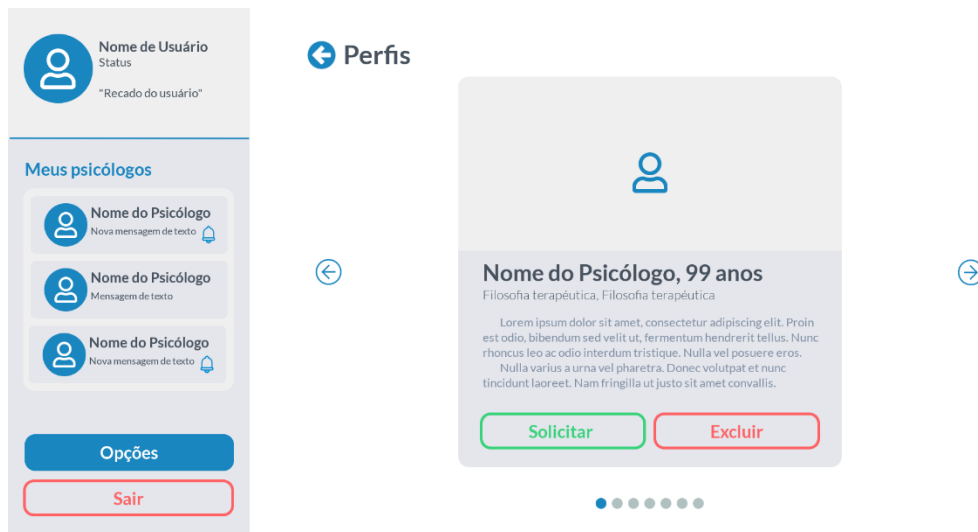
Nome de Usuário
Status

"Recado do usuário"

Meus psicólogos

Nome do Psicólogo
Nova mensagem de texto

Nome do Psicólogo
Mensagem de texto

Nome do Psicólogo
Nova mensagem de texto

Opções

Sair

Perfis

Nome do Psicólogo, 99 anos
Filosofia terapêutica, Filosofia terapêutica

Lorem ipsum dolor sit amet, consectetur adipiscing elit. Proin est odio, bibendum sed velit ut, fermentum hendrerit tellus. Nunc rhoncus leo ac odio interdum tristique. Nulla vel posuere eros.
Nulla varius a urna vel pharetra. Donec volutpat et nunc tincidunt laoreet. Nam fringilla ut justo sit amet convallis.

Solicitar

Excluir